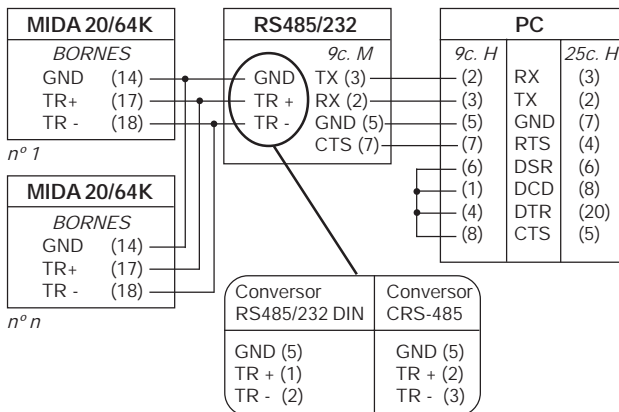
MIDA 20/64K
BORNES
GND (14)
TR+ (17)
TR - (18)
nº 1

MIDA 20/64K
BORNES
GND (14)
TR+ (17)
TR - (18)
nº n

RS485/232
9c. M
GND
TR +
TR -
TX (3)
RX (2)
GND (5)
CTS (7)

PC
| 9c. H | | 25c. H |
|---|---|---|
| (2) | RX | (3) |
| (3) | TX | (2) |
| (5) | GND | (7) |
| (7) | RTS | (4) |
| (6) | DSR | (6) |
| (1) | DCD | (8) |
| (4) | DTR | (20) |
| (8) | CTS | (5) |

| Conversor RS485/232 DIN | Conversor CRS-485 |
|---|---|
| GND (5) | GND (5) |
| TR + (1) | TR + (2) |
| TR - (2) | TR - (3) |